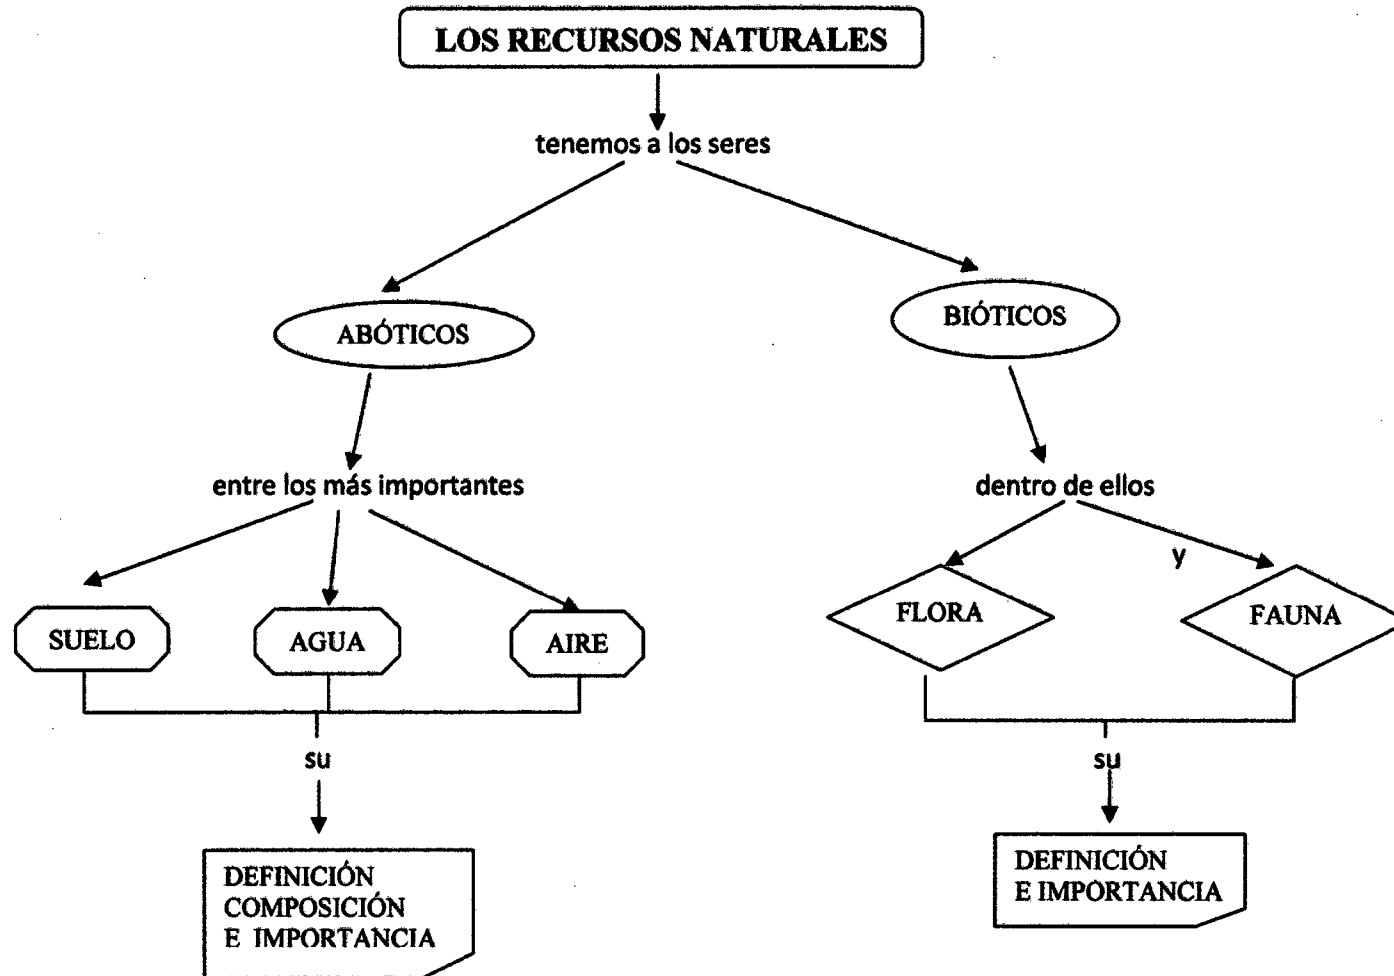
LOS RECURSOS NATURALES

tenemos a los seres

ABÓTICOS

BIÓTICOS

entre los más importantes

dentro de ellos

y

SUELO

AGUA

AIRE

FLORA

FAUNA

su

su

DEFINICIÓN
COMPOSICIÓN
E IMPORTANCIA

DEFINICIÓN
E IMPORTANCIA